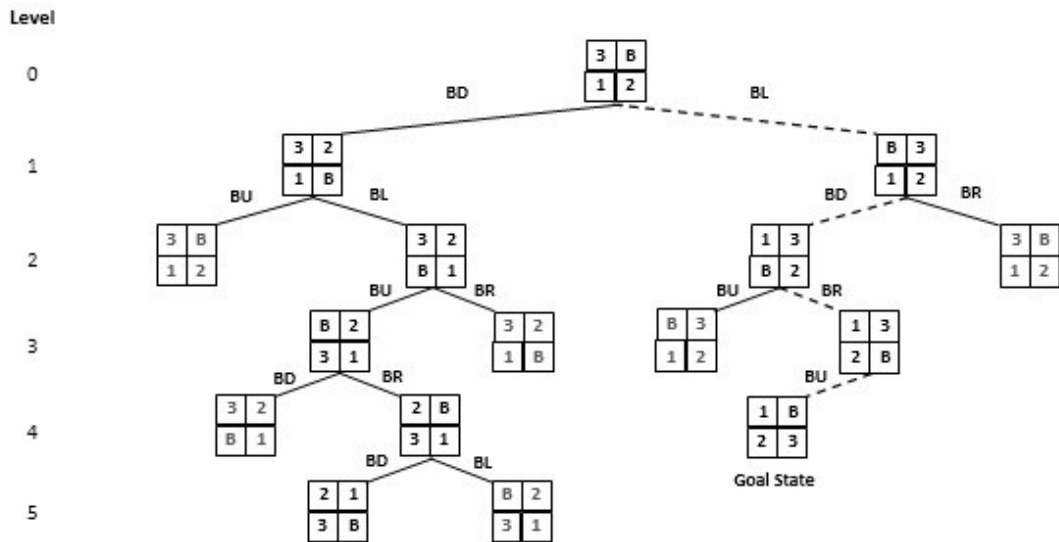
Level

0

1

2

3

4

5

| 3 | B |
|---|---|
| 1 | 2 |

BD

BL

| 3 | 2 |
|---|---|
| 1 | B |

BU

BL

| B | 3 |
|---|---|
| 1 | 2 |

BD

BR

| 3 | B |
|---|---|
| 1 | 2 |

| 3 | 2 |
|---|---|
| B | 1 |

BU

BR

| 1 | 3 |
|---|---|
| B | 2 |

BU

BR

| 3 | B |
|---|---|
| 1 | 2 |

| B | 2 |
|---|---|
| 3 | 1 |

BD

BR

| 3 | 2 |
|---|---|
| 1 | B |

| B | 3 |
|---|---|
| 1 | 2 |

| 1 | 3 |
|---|---|
| 2 | B |

BU

| 3 | 2 |
|---|---|
| B | 1 |

| 2 | B |
|---|---|
| 3 | 1 |

BD

BL

| 1 | B |
|---|---|
| 2 | 3 |

Goal State

| 2 | 1 |
|---|---|
| 3 | B |

| B | 2 |
|---|---|
| 3 | 1 |